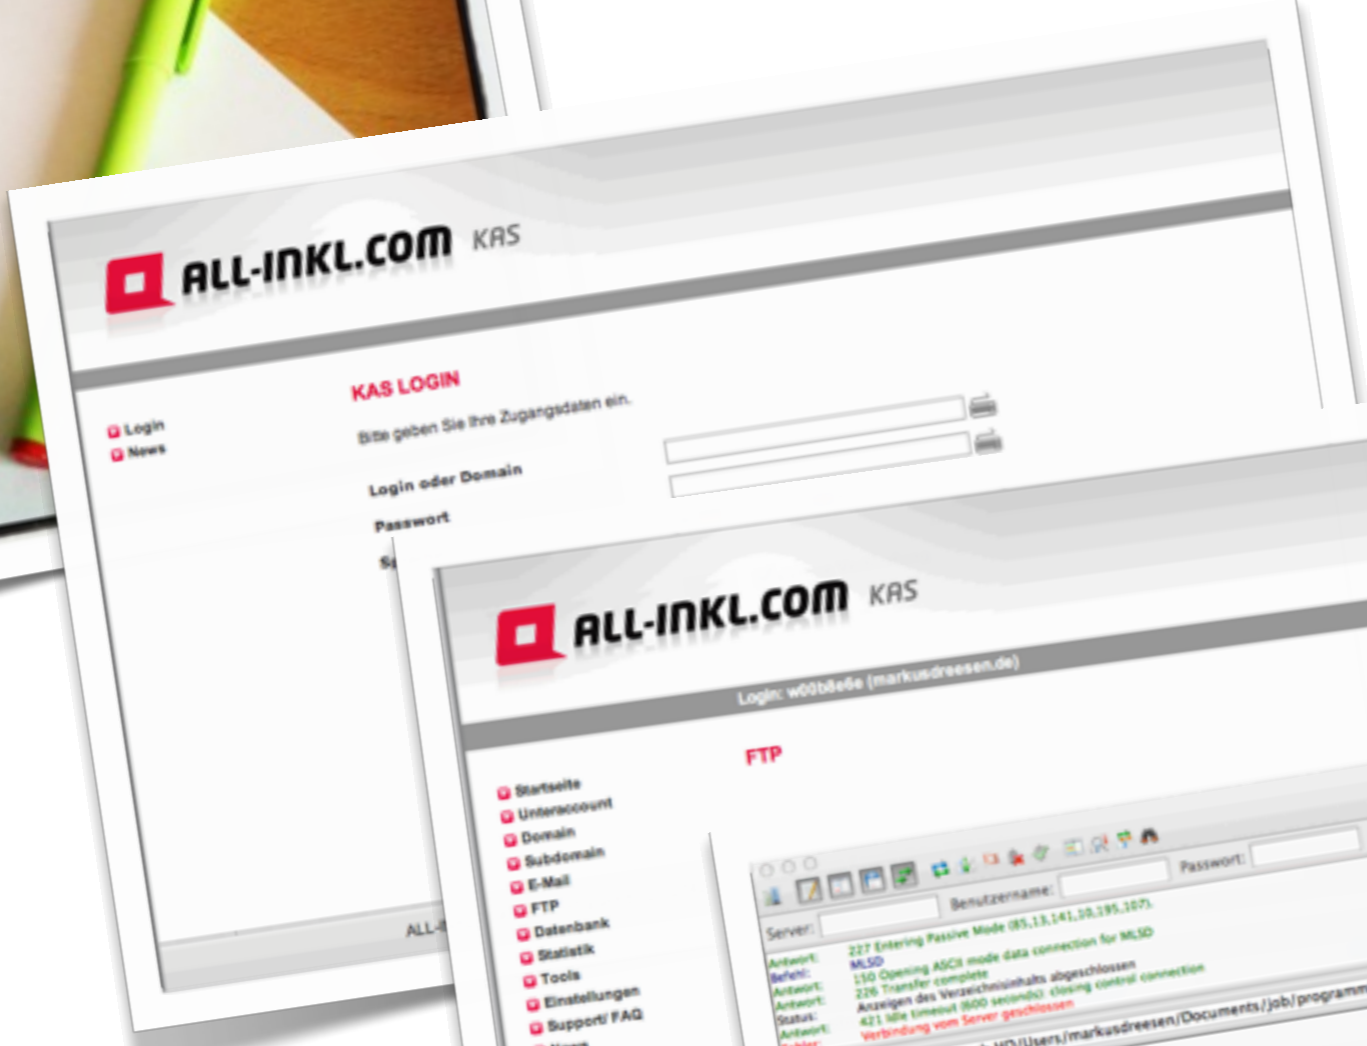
ALL-INKL.COM KAS

Login
News

KAS LOGIN

Bitte geben Sie Ihre Zugangsdaten ein.

Login oder Domain

Passwort

S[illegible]

ALL-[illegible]

ALL-INKL.COM KAS

Login: w00b8e6e (markusdreesen.de)

Startseite
Unteraccount
Domain
Subdomain
E-Mail
FTP
Datenbank
Statistik
Tools
Einstellungen
Support/ FAQ

FTP

Benutzername:
Passwort:
Server:

Antwort: 227 Entering Passive Mode (85,13,141,10,195,107).
Befehl: MLSD
Antwort: 150 Opening ASCII mode data connection for MLSD
Antwort: 226 Transfer complete
Status: Anzeigen des Verzeichnisinhalts abgeschlossen
Antwort: 421 Idle timeout (600 seconds): closing control connection
Fehler: Verbindung vom Server geschlossen

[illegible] HD/Users/markusdreesen/Documents/job/programm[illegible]